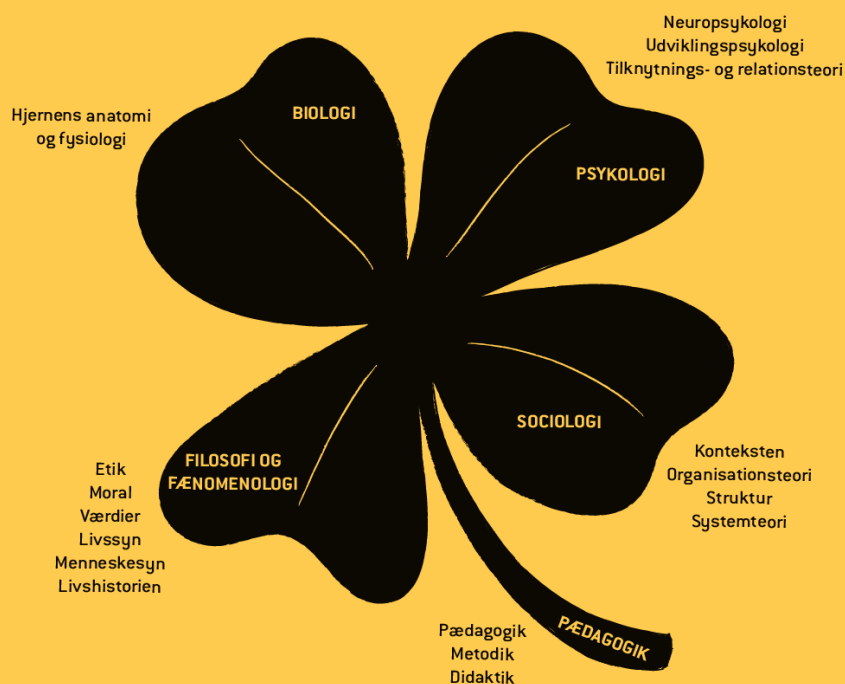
Neuropsykologi
Udviklingspsykologi
Tilknytnings- og relationsteori

Hjernens anatomi
og fysiologi

BIOLOGI

PSYKOLOGI

SOCIOLOGI

Konteksten
Organisationsteori
Struktur
Systemteori

FILOSOFI OG
FÆNOMENOLOGI

Etik
Moral
Værdier
Livssyn
Menneskesyn
Livshistorien

PÆDAGOGIK

Pædagogik
Metodik
Didaktik